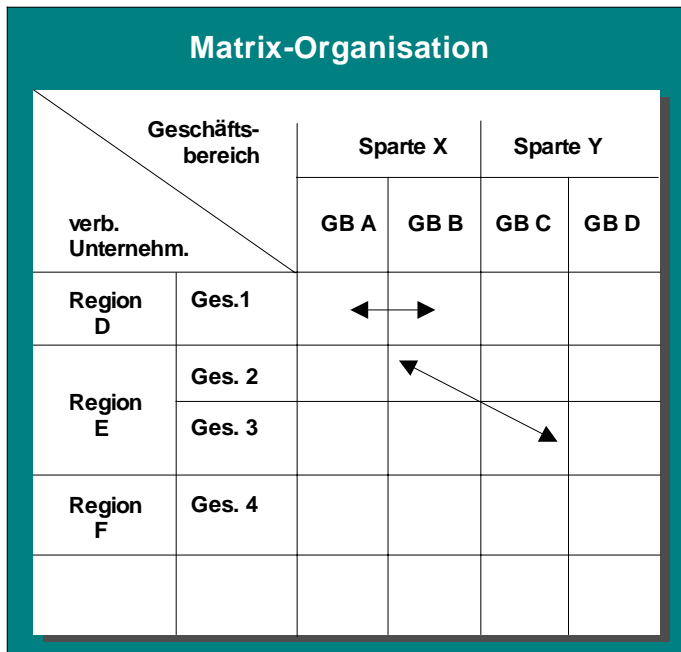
Matrix-Organisation

| Geschäftsbereich / verb. Unternehm. | | Sparte X | | Sparte Y | |
|---|---|---|---|---|---|
| | | GB A | GB B | GB C | GB D |
| Region D | Ges.1 | | | | |
| Region E | Ges. 2 | | | | |
| | Ges. 3 | | | | |
| Region F | Ges. 4 | | | | |
| | | | | | |